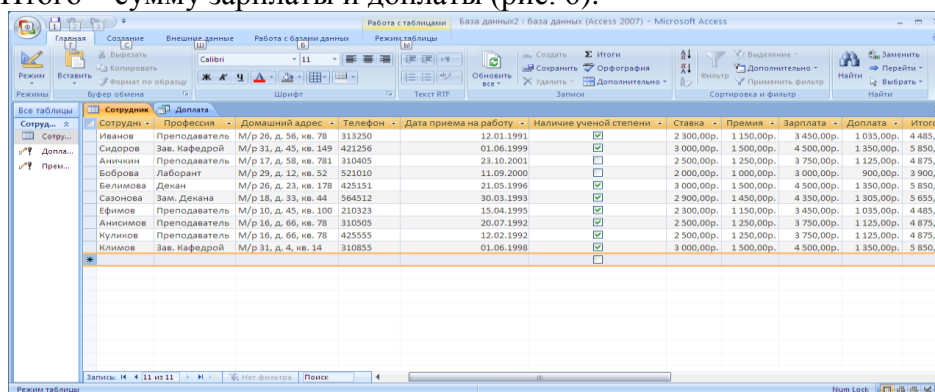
Итого – сумму зарплаты и доплаты (рис. 6).

Работа с таблицами База данных2 : база данных (Access 2007) - Microsoft Access

Главная Создание Внешние данные Работа с базами данных Режим таблицы

Режим Вставить Вырезать Копировать Формат по образцу Calibri 11 Обновить все Создать Сохранить Удалить Итоги Орфография Дополнительно Фильтр Выделение Дополнительно Применить фильтр Найти Заменить Перейти Выбрать

Режимы Буфер обмена Шрифт Текст RTF Записи Сортировка и фильтр Найти

Все таблицы Сотруд... Сотру... Допла... Прем...

Сотрудник Доплата

| Сотрудни | Профессия | Домашний адрес | Телефон | Дата приема на работу | Наличие ученой степени | Ставка | Премия | Зарплата | Доплата | Итого |
|---|---|---|---|---|---|---|---|---|---|---|
| Иванов | Преподаватель | М/р 26, д. 56, кв. 78 | 313250 | 12.01.1991 | ☑ | 2 300,00р. | 1 150,00р. | 3 450,00р. | 1 035,00р. | 4 485, |
| Сидоров | Зав. Кафедрой | М/р 31, д. 45, кв. 149 | 421256 | 01.06.1999 | ☑ | 3 000,00р. | 1 500,00р. | 4 500,00р. | 1 350,00р. | 5 850, |
| Аничкин | Преподаватель | М/р 17, д. 58, кв. 781 | 310405 | 23.10.2001 | ☐ | 2 500,00р. | 1 250,00р. | 3 750,00р. | 1 125,00р. | 4 875, |
| Боброва | Лаборант | М/р 29, д. 12, кв. 52 | 521010 | 11.09.2000 | ☐ | 2 000,00р. | 1 000,00р. | 3 000,00р. | 900,00р. | 3 900, |
| Белимова | Декан | М/р 26, д. 23, кв. 178 | 425151 | 21.05.1996 | ☑ | 3 000,00р. | 1 500,00р. | 4 500,00р. | 1 350,00р. | 5 850, |
| Сазонова | Зам. Декана | М/р 18, д. 33, кв. 44 | 564512 | 30.03.1993 | ☑ | 2 900,00р. | 1 450,00р. | 4 350,00р. | 1 305,00р. | 5 655, |
| Ефимов | Преподаватель | М/р 10, д. 45, кв. 100 | 210323 | 15.04.1995 | ☑ | 2 300,00р. | 1 150,00р. | 3 450,00р. | 1 035,00р. | 4 485, |
| Анисимов | Преподаватель | М/р 16, д. 66, кв. 78 | 310505 | 20.07.1992 | ☑ | 2 500,00р. | 1 250,00р. | 3 750,00р. | 1 125,00р. | 4 875, |
| Куликов | Преподаватель | М/р 16, д. 66, кв. 78 | 425555 | 12.02.1992 | ☑ | 2 500,00р. | 1 250,00р. | 3 750,00р. | 1 125,00р. | 4 875, |
| Климов | Зав. Кафедрой | М/р 31, д. 4, кв. 14 | 310855 | 01.06.1998 | ☑ | 3 000,00р. | 1 500,00р. | 4 500,00р. | 1 350,00р. | 5 850, |
| * | | | | | ☐ | | | | | |

Запись: 11 из 11 Нет фильтра Поиск

Режим таблицы Num Lock